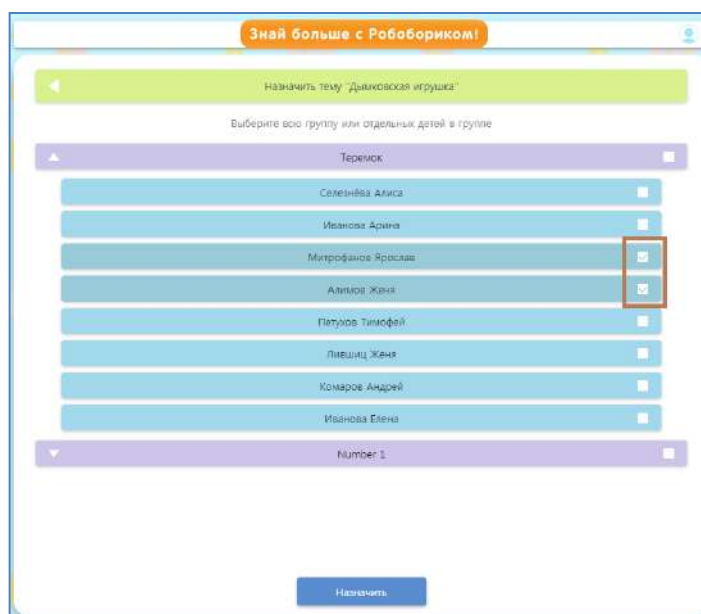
Знай больше с Робобориком!

Назначить тему "Дымковская игрушка"

Выберите всю группу или отдельных детей в группе

Теремок

Селезнёва Алиса

Иванова Арина

Митрофанов Ярослав

Алимов Женя

Петухов Тимофей

Лившиц Женя

Комаров Андрей

Иванова Елена

Number 1

Назначить